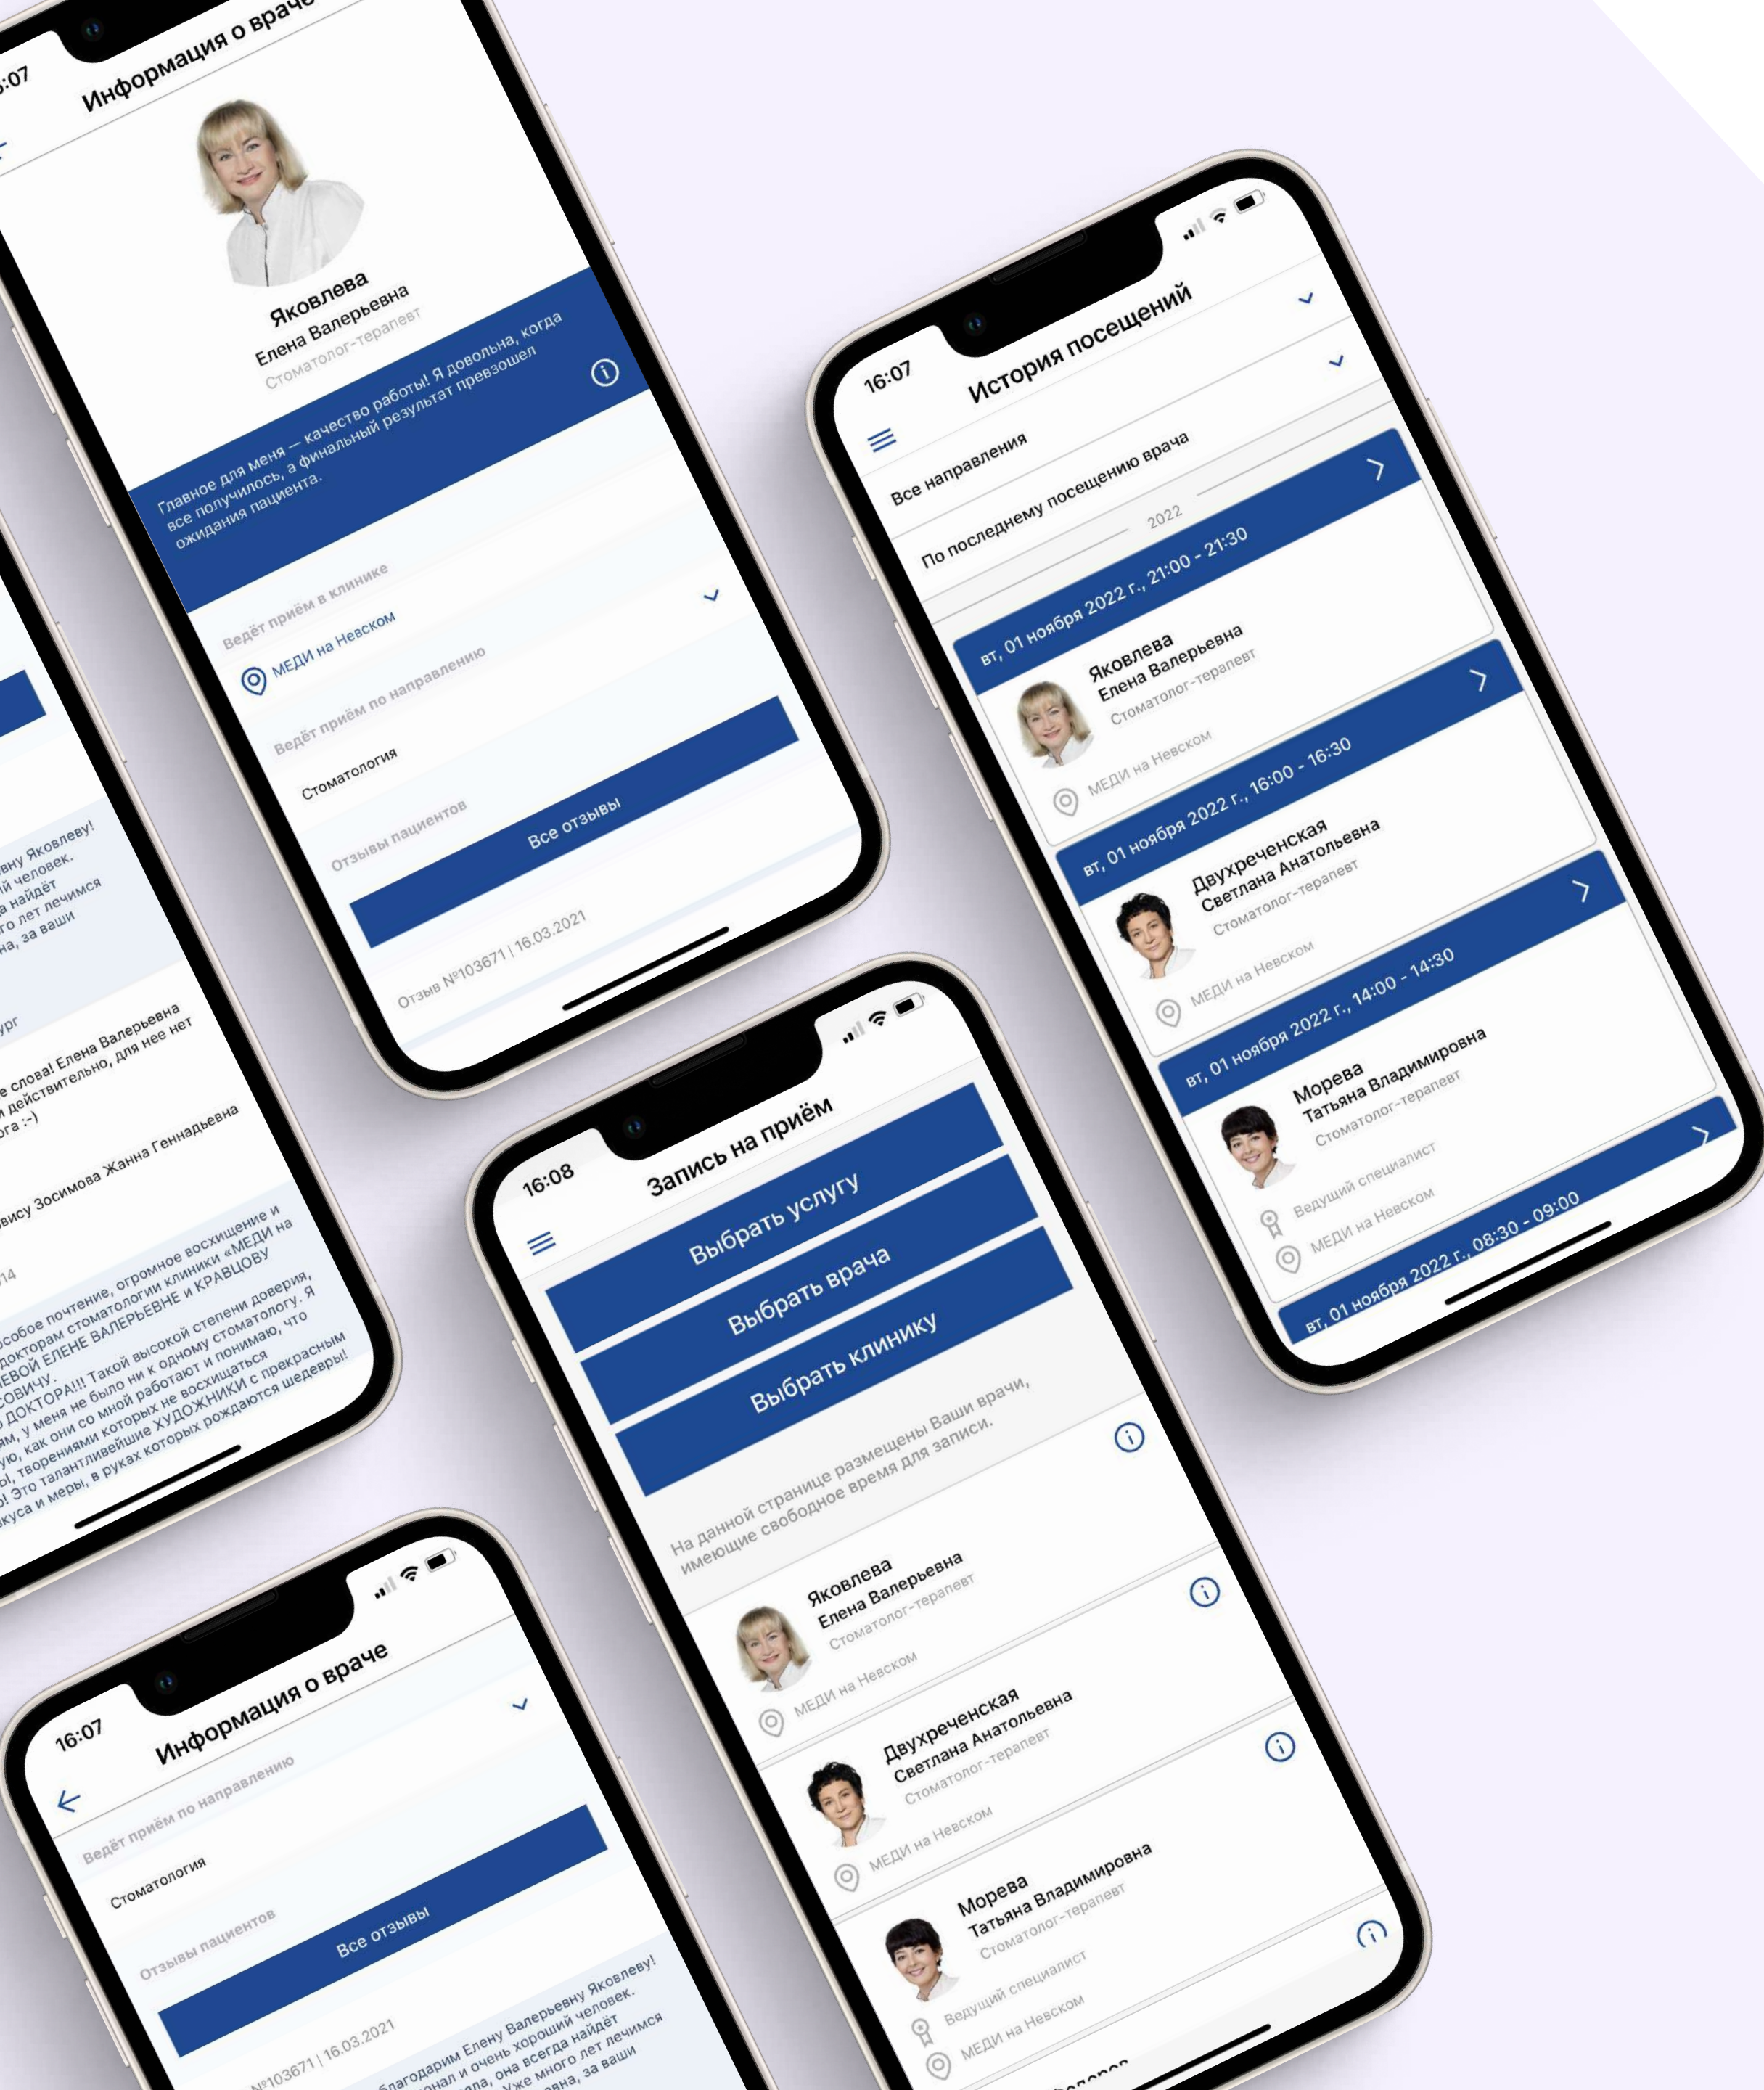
:07
Информация о враче
Яковлева
Елена Валерьевна
Стоматолог-терапевт
Главное для меня — качество работы! Я довольна, когда все получилось, а финальный результат превзошел ожидания пациента.
Ведёт приём в клинике
МЕДИ на Невском
Ведёт приём по направлению
Стоматология
Отзывы пациентов
Все отзывы
Отзыв №103671 | 16.03.2021

вну Яковлеву!
й человек.
а найдёт
то лет лечимся
на, за ваши
ург
е слова! Елена Валерьевна
действительно, для нее нет
ога :-)
висму Зосимова Жанна Геннадьевна
14
собое почтение, огромное восхищение и
докторам стоматологии клиники «МЕДИ на
ЛЕВОЙ ЕЛЕНЕ ВАЛЕРЬЕВНЕ и КРАВЦОВУ
ЕВИЧУ.
ДОКТОРА!!! Такой высокой степени доверия,
м, у меня не было ни к одному стоматологу. Я
ую, как они со мной работают и понимаю, что
ы, творениями которых не восхищаться
! Это талантливейшие ХУДОЖНИКИ с прекрасным
куса и меры, в руках которых рождаются шедевры!

16:07
История посещений
Все направления
По последнему посещению врача
2022
вт, 01 ноября 2022 г., 21:00 - 21:30
Яковлева
Елена Валерьевна
Стоматолог-терапевт
МЕДИ на Невском
вт, 01 ноября 2022 г., 16:00 - 16:30
Двухреченская
Светлана Анатольевна
Стоматолог-терапевт
МЕДИ на Невском
вт, 01 ноября 2022 г., 14:00 - 14:30
Морева
Татьяна Владимировна
Стоматолог-терапевт
Ведущий специалист
МЕДИ на Невском
вт, 01 ноября 2022 г., 08:30 - 09:00

16:08
Запись на приём
Выбрать услугу
Выбрать врача
Выбрать клинику
На данной странице размещены Ваши врачи, имеющие свободное время для записи.
Яковлева
Елена Валерьевна
Стоматолог-терапевт
МЕДИ на Невском
Двухреченская
Светлана Анатольевна
Стоматолог-терапевт
МЕДИ на Невском
Морева
Татьяна Владимировна
Стоматолог-терапевт
Ведущий специалист
МЕДИ на Невском
Федоров

16:07
Информация о враче
Ведёт приём по направлению
Стоматология
Отзывы пациентов
Все отзывы
№103671 | 16.03.2021
Благодарим Елену Валерьевну Яковлеву!
онал и очень хороший человек.
ала, она всегда найдёт
Уже много лет лечимся
овна, за ваши